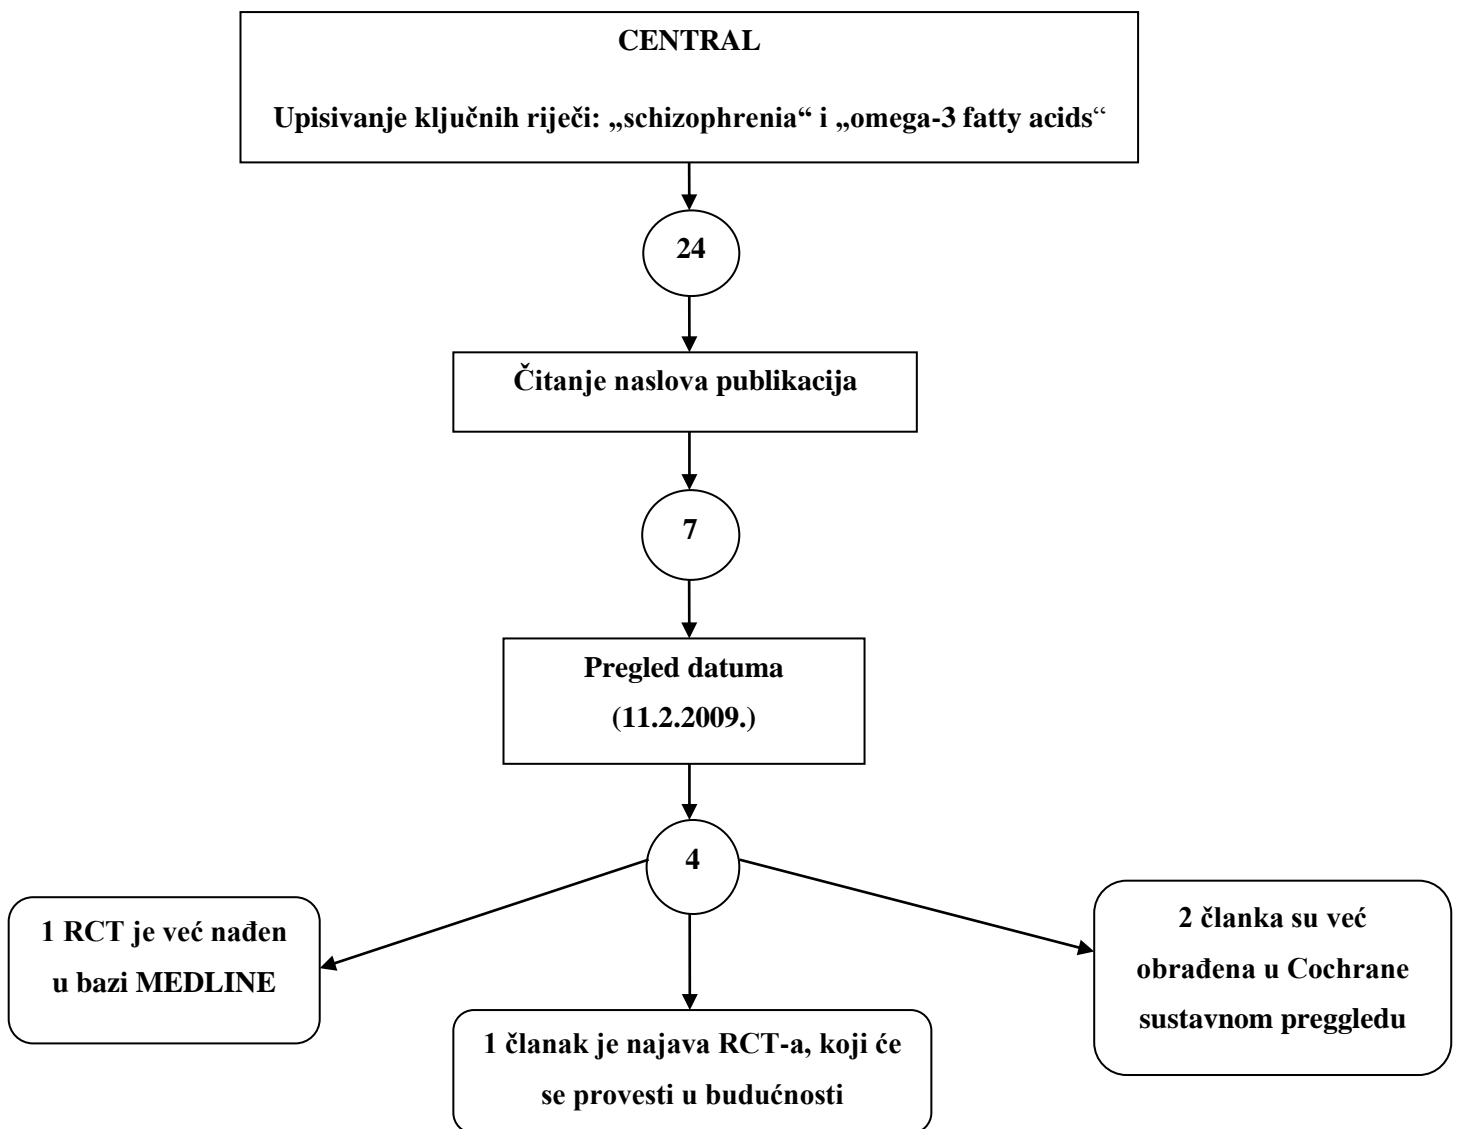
CENTRAL

Upisivanje ključnih riječi: „schizophrenia“ i „omega-3 fatty acids“

24

Čitanje naslova publikacija

7

Pregled datuma (11.2.2009.)

4

1 RCT je već nađen u bazi MEDLINE

1 članak je najava RCT-a, koji će se provesti u budućnosti

2 članka su već obrađena u Cochrane sustavnom preggledu